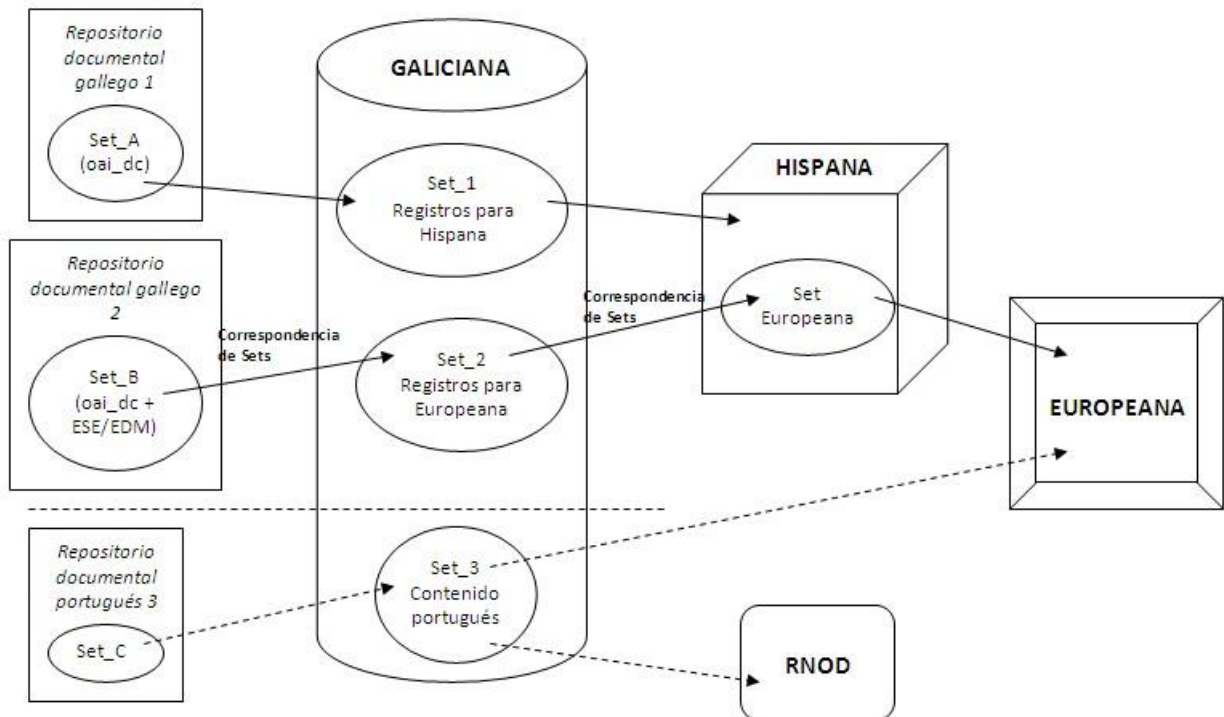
Repositorio documental gallego 1

Set_A (oai_dc)

GALICIANA

Set_1 Registros para Hispana

HISPANA

Repositorio documental gallego 2

Correspondencia de Sets

Set Europeana

Correspondencia de Sets

Set_B (oai_dc + ESE/EDM)

Set_2 Registros para Europeana

EUROPEANA

Repositorio documental portugués 3

Set_C

Set_3 Contenido portugués

RNOD